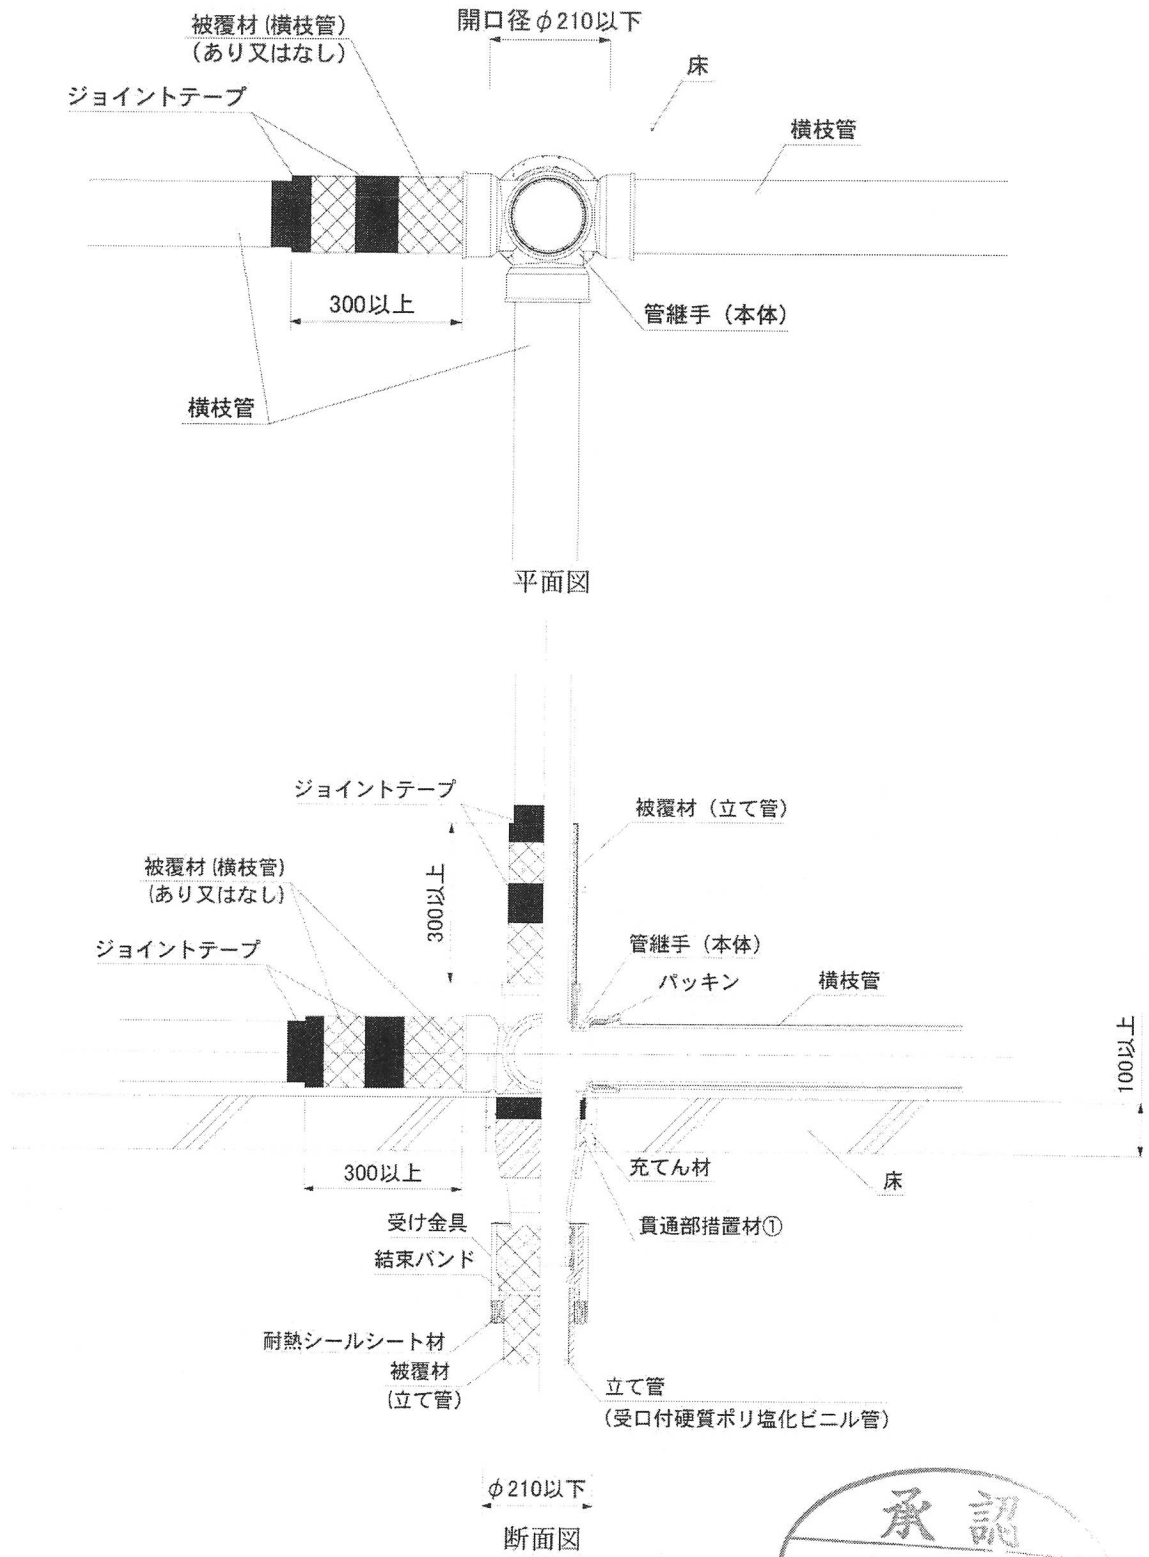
被覆材(横枝管)
(あり又はなし)

開口径$\phi$210以下

床

ジョイントテープ

横枝管

300以上

管継手(本体)

横枝管

平面図

ジョイントテープ

被覆材(立て管)

被覆材(横枝管)
(あり又はなし)

300以上

ジョイントテープ

管継手(本体)

パッキン

横枝管

100以上

300以上

充てん材

床

受け金具

貫通部措置材①

結束バンド

耐熱シールシート材

被覆材
(立て管)

立て管
(受口付硬質ポリ塩化ビニル管)

$\phi$210以下

断面図

承認